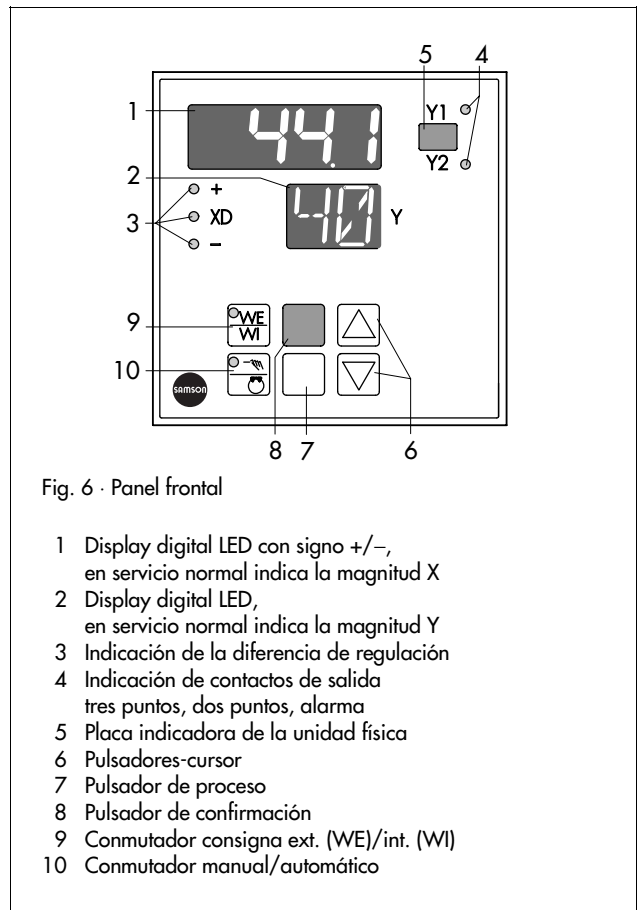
5 4
1
44.1
Y1
Y2
2
+
XD
3
–
40 Y
9 WE
WI
10
samson
8 7 6

Fig. 6 · Panel frontal

1 Display digital LED con signo +/–, en servicio normal indica la magnitud X
2 Display digital LED, en servicio normal indica la magnitud Y
3 Indicación de la diferencia de regulación
4 Indicación de contactos de salida tres puntos, dos puntos, alarma
5 Placa indicadora de la unidad física
6 Pulsadores-cursor
7 Pulsador de proceso
8 Pulsador de confirmación
9 Conmutador consigna ext. (WE)/int. (WI)
10 Conmutador manual/automático